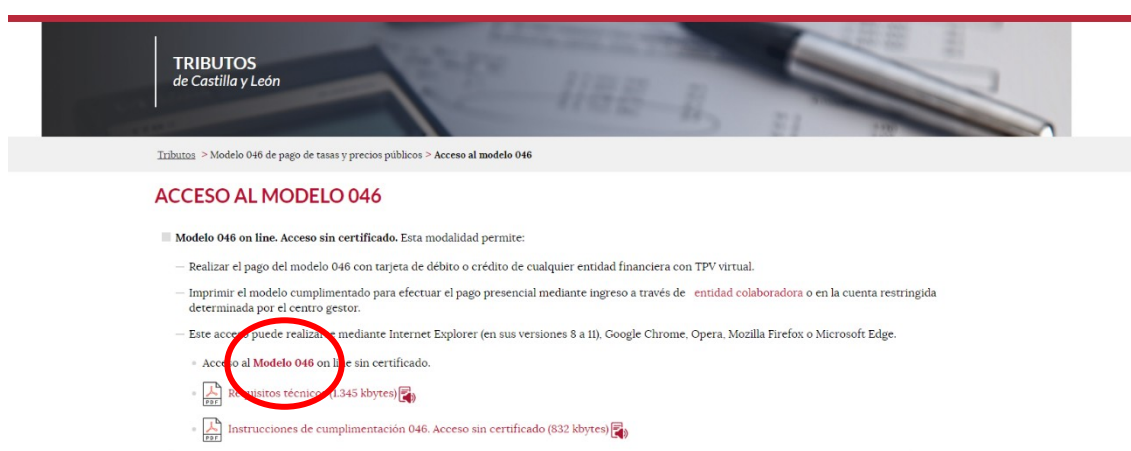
TRIBUTOS
de Castilla y León

Tributos > Modelo 046 de pago de tasas y precios públicos > Acceso al modelo 046

ACCESO AL MODELO 046

Modelo 046 on line. Acceso sin certificado. Esta modalidad permite:

— Realizar el pago del modelo 046 con tarjeta de débito o crédito de cualquier entidad financiera con TPV virtual.

— Imprimir el modelo cumplimentado para efectuar el pago presencial mediante ingreso a través de entidad colaboradora o en la cuenta restringida determinada por el centro gestor.

— Este acceso puede realizarse mediante Internet Explorer (en sus versiones 8 a 11), Google Chrome, Opera, Mozilla Firefox o Microsoft Edge.

• Acceso al Modelo 046 on line sin certificado.

• PDF Requisitos técnicos (1.345 kbytes)

• PDF Instrucciones de cumplimentación 046. Acceso sin certificado (832 kbytes)